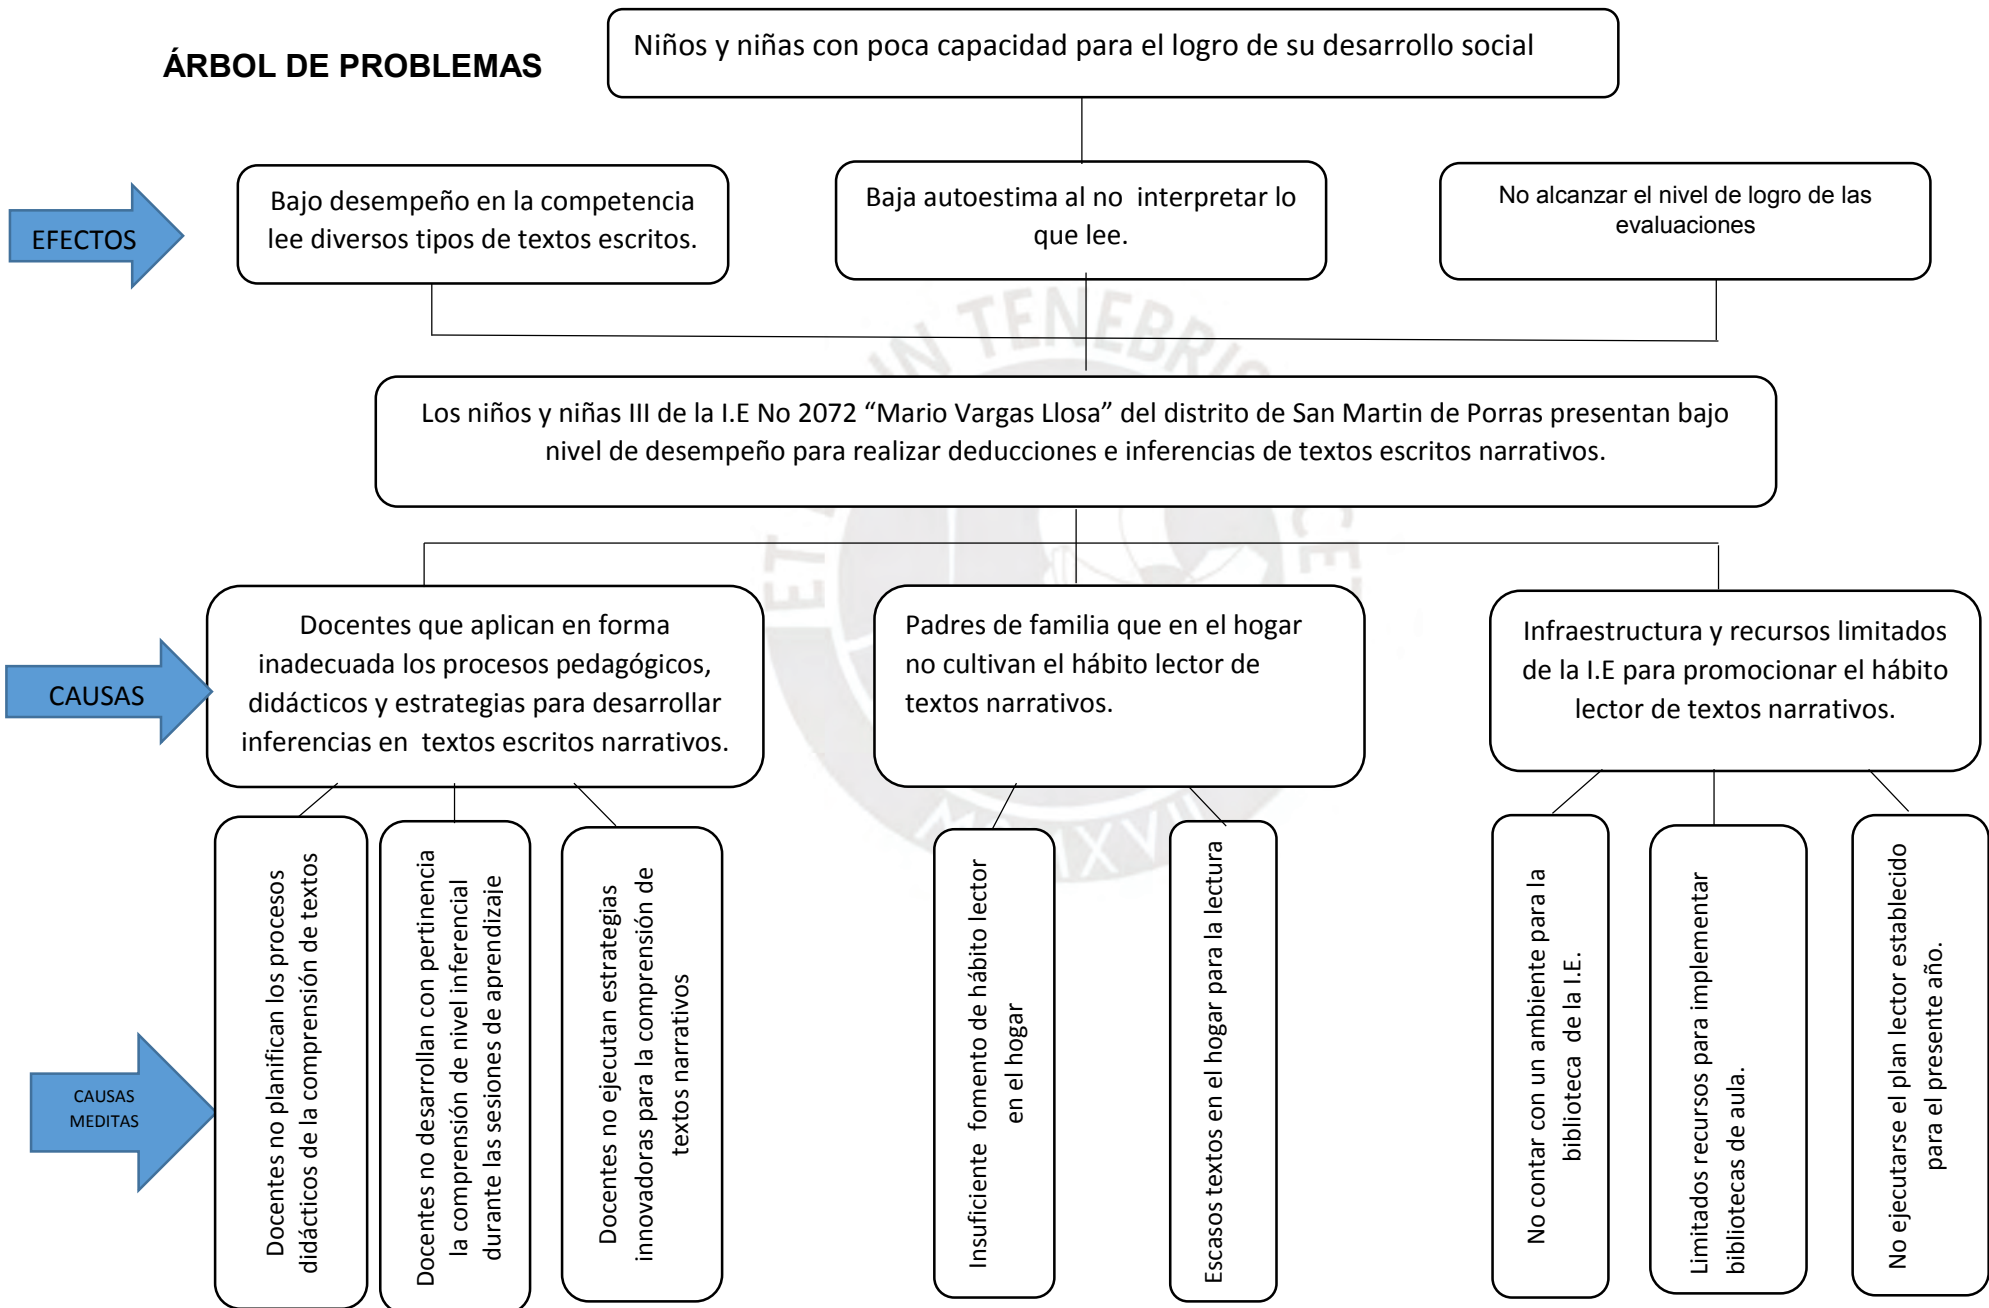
ÁRBOL DE PROBLEMAS

Niños y niñas con poca capacidad para el logro de su desarrollo social

EFECTOS

Bajo desempeño en la competencia lee diversos tipos de textos escritos.

Baja autoestima al no interpretar lo que lee.

No alcanzar el nivel de logro de las evaluaciones

Los niños y niñas III de la I.E No 2072 “Mario Vargas Llosa” del distrito de San Martin de Porras presentan bajo nivel de desempeño para realizar deducciones e inferencias de textos escritos narrativos.

CAUSAS

Docentes que aplican en forma inadecuada los procesos pedagógicos, didácticos y estrategias para desarrollar inferencias en textos escritos narrativos.

Padres de familia que en el hogar no cultivan el hábito lector de textos narrativos.

Infraestructura y recursos limitados de la I.E para promocionar el hábito lector de textos narrativos.

CAUSAS MEDITAS

Docentes no planifican los procesos didácticos de la comprensión de textos

Docentes no desarrollan con pertinencia la comprensión de nivel inferencial durante las sesiones de aprendizaje

Docentes no ejecutan estrategias innovadoras para la comprensión de textos narrativos

Insuficiente fomento de hábito lector en el hogar

Escasos textos en el hogar para la lectura

No contar con un ambiente para la biblioteca de la I.E.

Limitados recursos para implementar bibliotecas de aula.

No ejecutarse el plan lector establecido para el presente año.